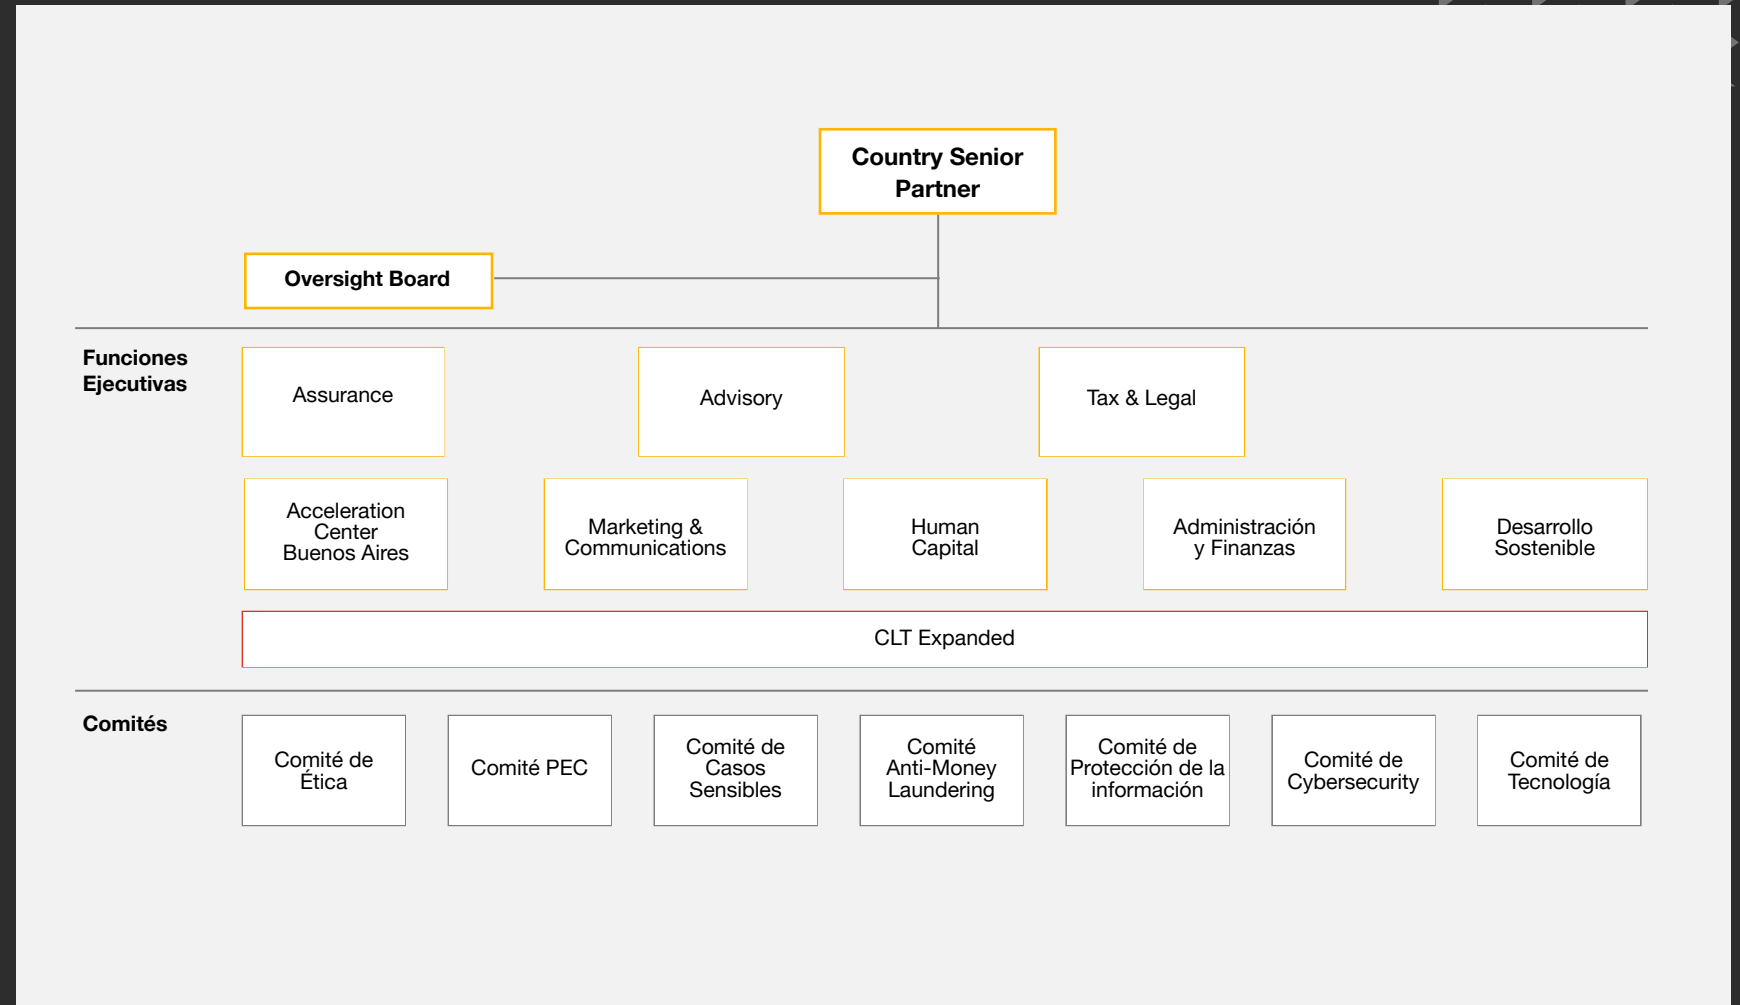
Country Senior Partner

Oversight Board

Funciones Ejecutivas

Assurance

Advisory

Tax & Legal

Acceleration Center Buenos Aires

Marketing & Communications

Human Capital

Administración y Finanzas

Desarrollo Sostenible

CLT Expanded

Comités

Comité de Ética

Comité PEC

Comité de Casos Sensibles

Comité Anti-Money Laundering

Comité de Protección de la información

Comité de Cybersecurity

Comité de Tecnología